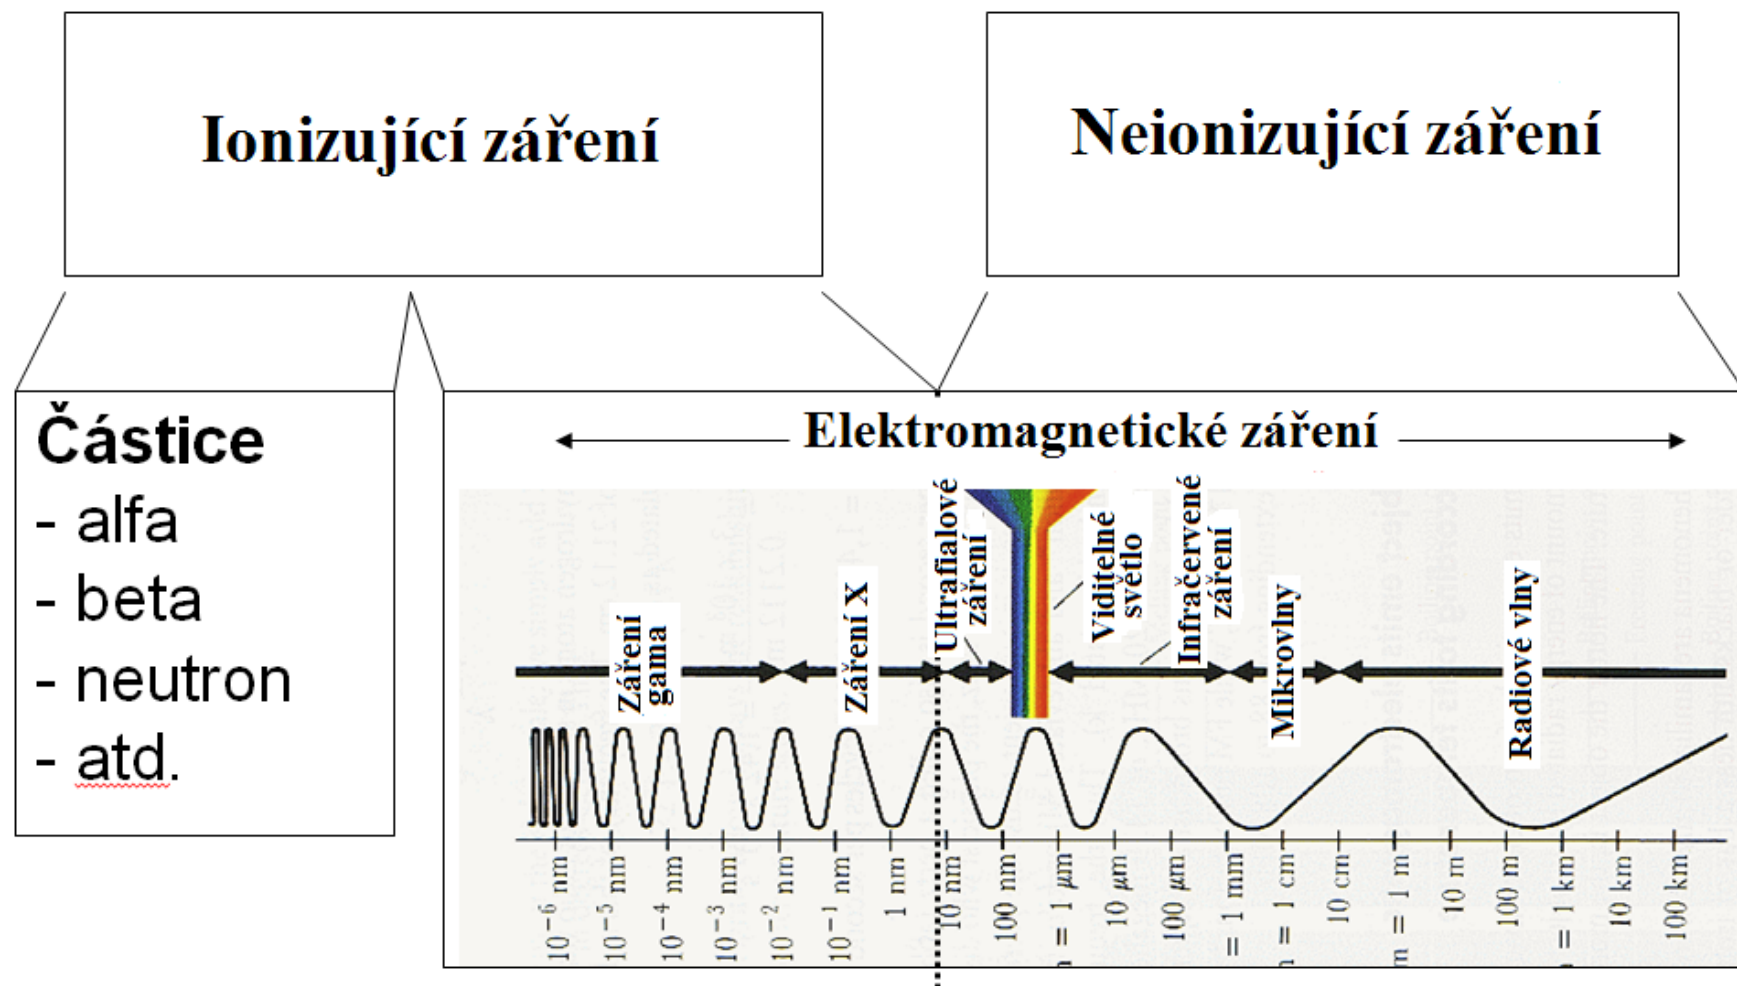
Ionizující záření

Neionizující záření

Částice
- alfa
- beta
- neutron
- atd.

Elektromagnetické záření

Záření gama

Záření X

Ultrafialové záření

Viditelné světlo

Infračervené záření

Mikrovlny

Radiové vlny

$10^{-6}$ nm

$10^{-5}$ nm

$10^{-4}$ nm

$10^{-3}$ nm

$10^{-2}$ nm

$10^{-1}$ nm

1 nm

10 nm

100 nm

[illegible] = 1 μm

10 μm

100 μm

= 1 mm

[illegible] = 1 cm

10 cm

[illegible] = 1 m

10 m

100 m

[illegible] = 1 km

10 km

100 km